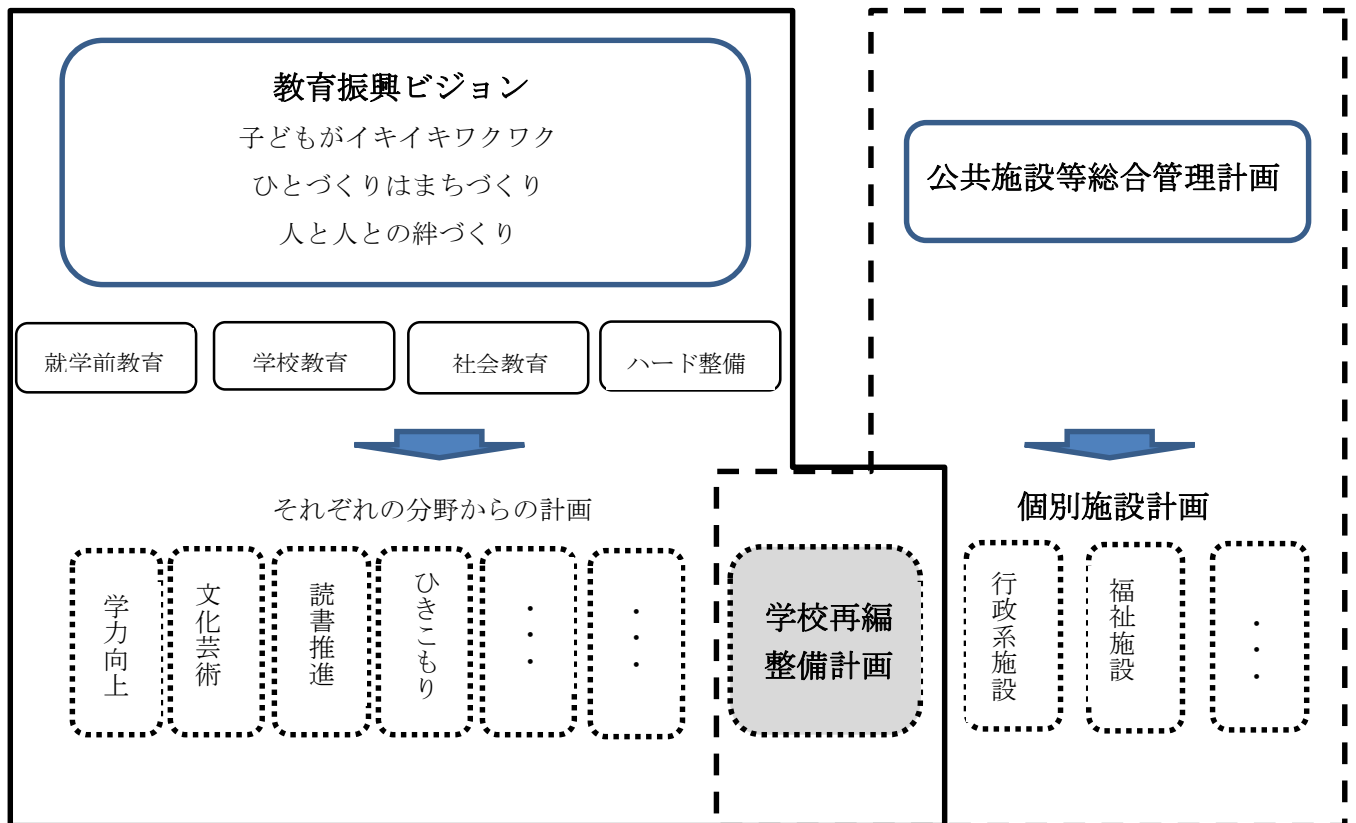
教育振興ビジョン
子どもがイキイキワクワク
ひとづくりはまちづくり
人と人との絆づくり

就学前教育
学校教育
社会教育
ハード整備

公共施設等総合管理計画

それぞれの分野からの計画

学力向上
文化芸術
読書推進
ひきこもり
・・・
・・・

学校再編整備計画

個別施設計画

行政系施設
福祉施設
・・・